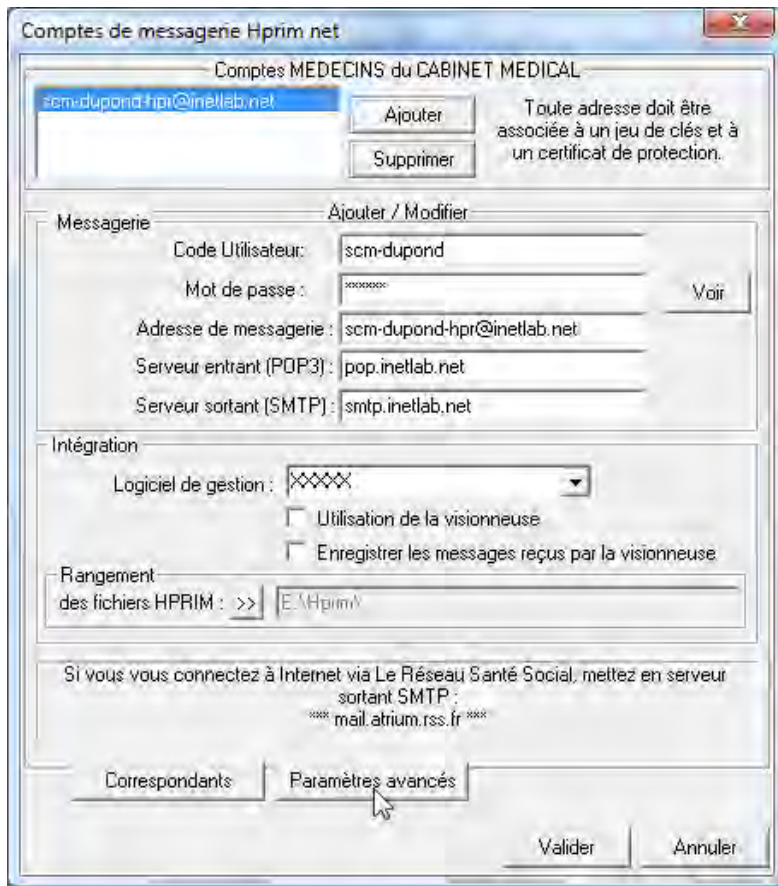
Comptes de messagerie Hprim net

Comptes MEDECINS du CABINET MEDICAL

scm-dupond-hpr@inetlab.net

Ajouter

Supprimer

Toute adresse doit être associée à un jeu de clés et à un certificat de protection.

Ajouter / Modifier

Messagerie

Code Utilisateur: scm-dupond

Mot de passe : ******

Voir

Adresse de messagerie : scm-dupond-hpr@inetlab.net

Serveur entrant (POP3) : pop.inetlab.net

Serveur sortant (SMTP) : smtp.inetlab.net

Intégration

Logiciel de gestion : XXXXX

Utilisation de la visionneuse

Enregistrer les messages reçus par la visionneuse

Rangement des fichiers HPRIM : >> E:\Hprim\

Si vous vous connectez à Internet via Le Réseau Santé Social, mettez en serveur sortant SMTP :
*** mail.atrium.rss.fr ***

Correspondants

Paramètres avancés

Valider

Annuler